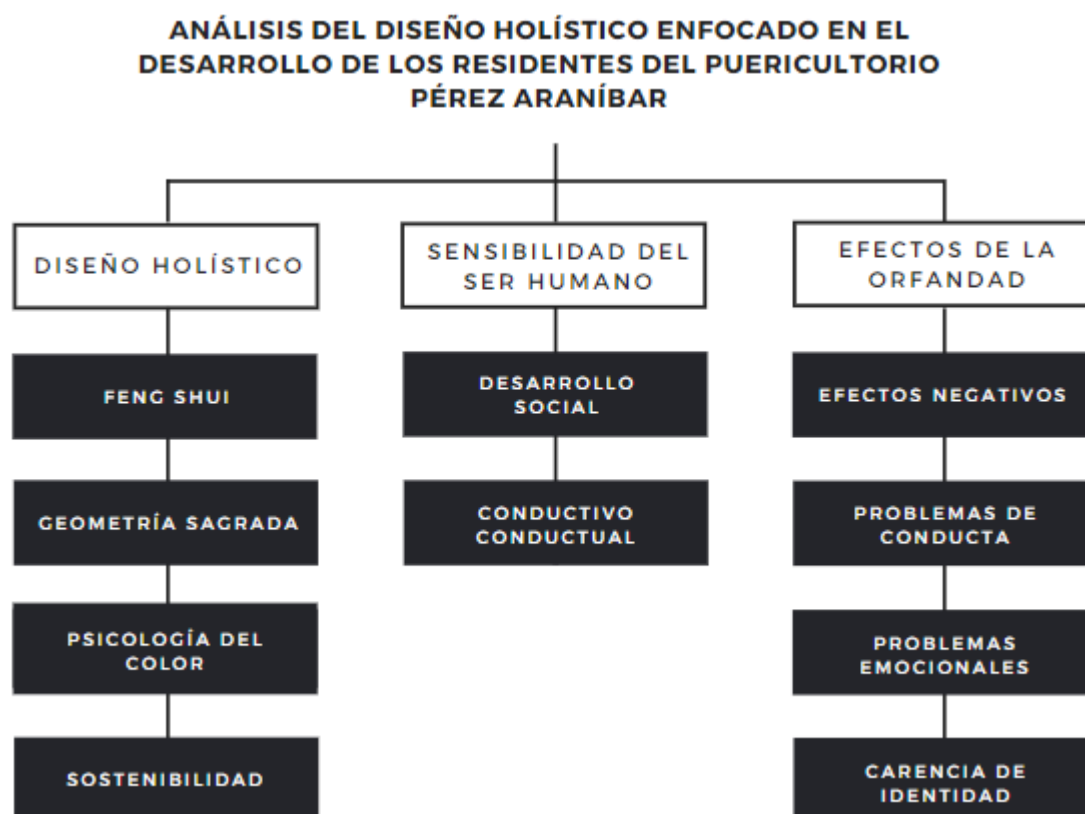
ANÁLISIS DEL DISEÑO HOLÍSTICO ENFOCADO EN EL DESARROLLO DE LOS RESIDENTES DEL PUERICULTORIO PÉREZ ARANÍBAR

DISEÑO HOLÍSTICO

FENG SHUI

GEOMETRÍA SAGRADA

PSICOLOGÍA DEL COLOR

SOSTENIBILIDAD

SENSIBILIDAD DEL SER HUMANO

DESARROLLO SOCIAL

CONDUCTIVO CONDUCTUAL

EFECTOS DE LA ORFANDAD

EFECTOS NEGATIVOS

PROBLEMAS DE CONDUCTA

PROBLEMAS EMOCIONALES

CARENCIA DE IDENTIDAD